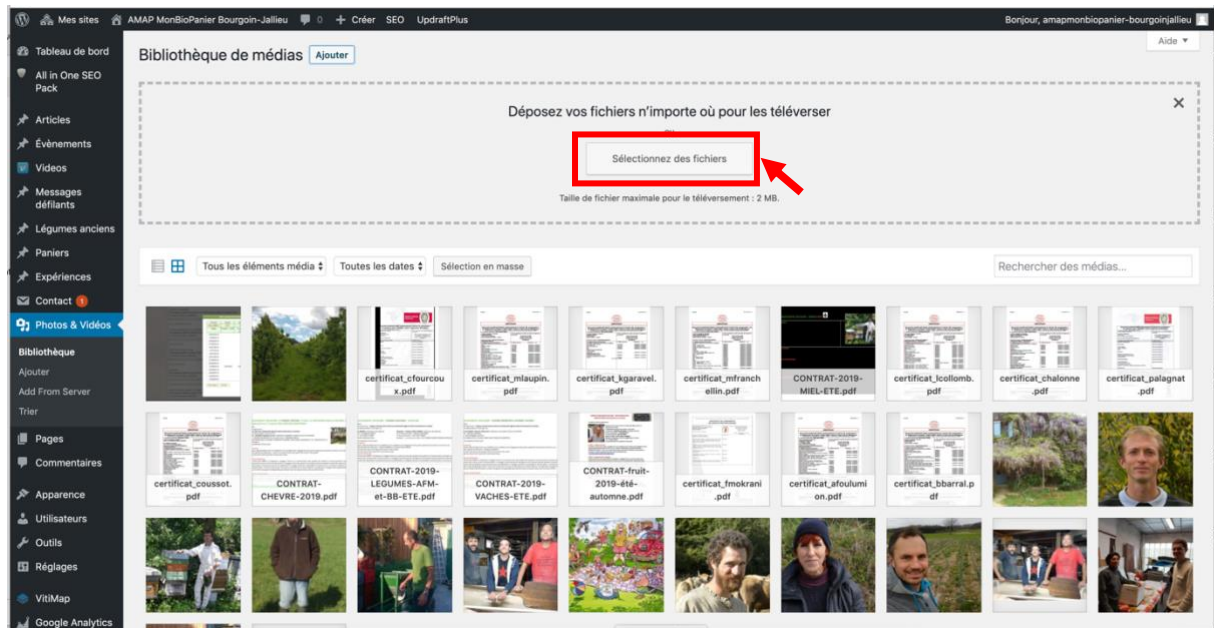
Mes sites AMAP MonBioPanier Bourgoin-Jallieu 0 + Créer SEO UpdraftPlus

Bonjour, amapmonbiopanier-bourgoinjallieu

Tableau de bord
All in One SEO Pack
Articles
Évènements
Videos
Messages défilants
Légumes anciens
Paniers
Expériences
Contact 1
Photos & Vidéos
Bibliothèque
Ajouter
Add From Server
Trier
Pages
Commentaires
Apparence
Utilisateurs
Outils
Réglages
VitiMap
Google Analytics

Bibliothèque de médias Ajouter

Aide ▾

Déposez vos fichiers n'importe où pour les téléverser

Sélectionnez des fichiers

Taille de fichier maximale pour le téléversement : 2 MB.

Tous les éléments média Toutes les dates Sélection en masse

Rechercher des médias...

certificat_cfourcoux.pdf
certificat_mlaupin.pdf
certificat_kgaravel.pdf
certificat_mfranchellin.pdf
CONTRAT-2019-MIEL-ETE.pdf
certificat_lcollomb.pdf
certificat_chalonne.pdf
certificat_palagnat.pdf
certificat_coussot.pdf
CONTRAT-CHEVRE-2019.pdf
CONTRAT-2019-LEGUMES-AFM-et-BB-ETE.pdf
CONTRAT-2019-VACHES-ETE.pdf
CONTRAT-fruit-2019-été-automne.pdf
certificat_fmokrani.pdf
certificat_afoulumion.pdf
certificat_bbarral.pdf